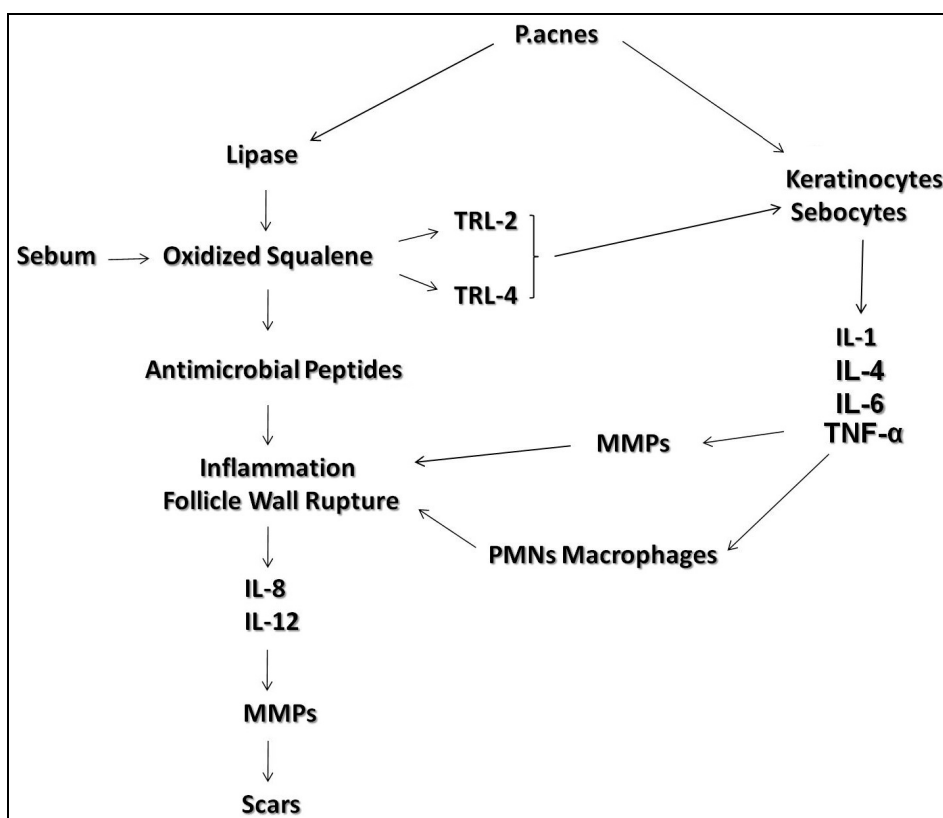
P.acnes

Lipase

Keratinocytes
Sebocytes

Sebum

Oxidized Squalene

TRL-2

TRL-4

Antimicrobial Peptides

IL-1
IL-4
IL-6
TNF-α

MMPs

Inflammation
Follicle Wall Rupture

PMNs Macrophages

IL-8
IL-12

MMPs

Scars